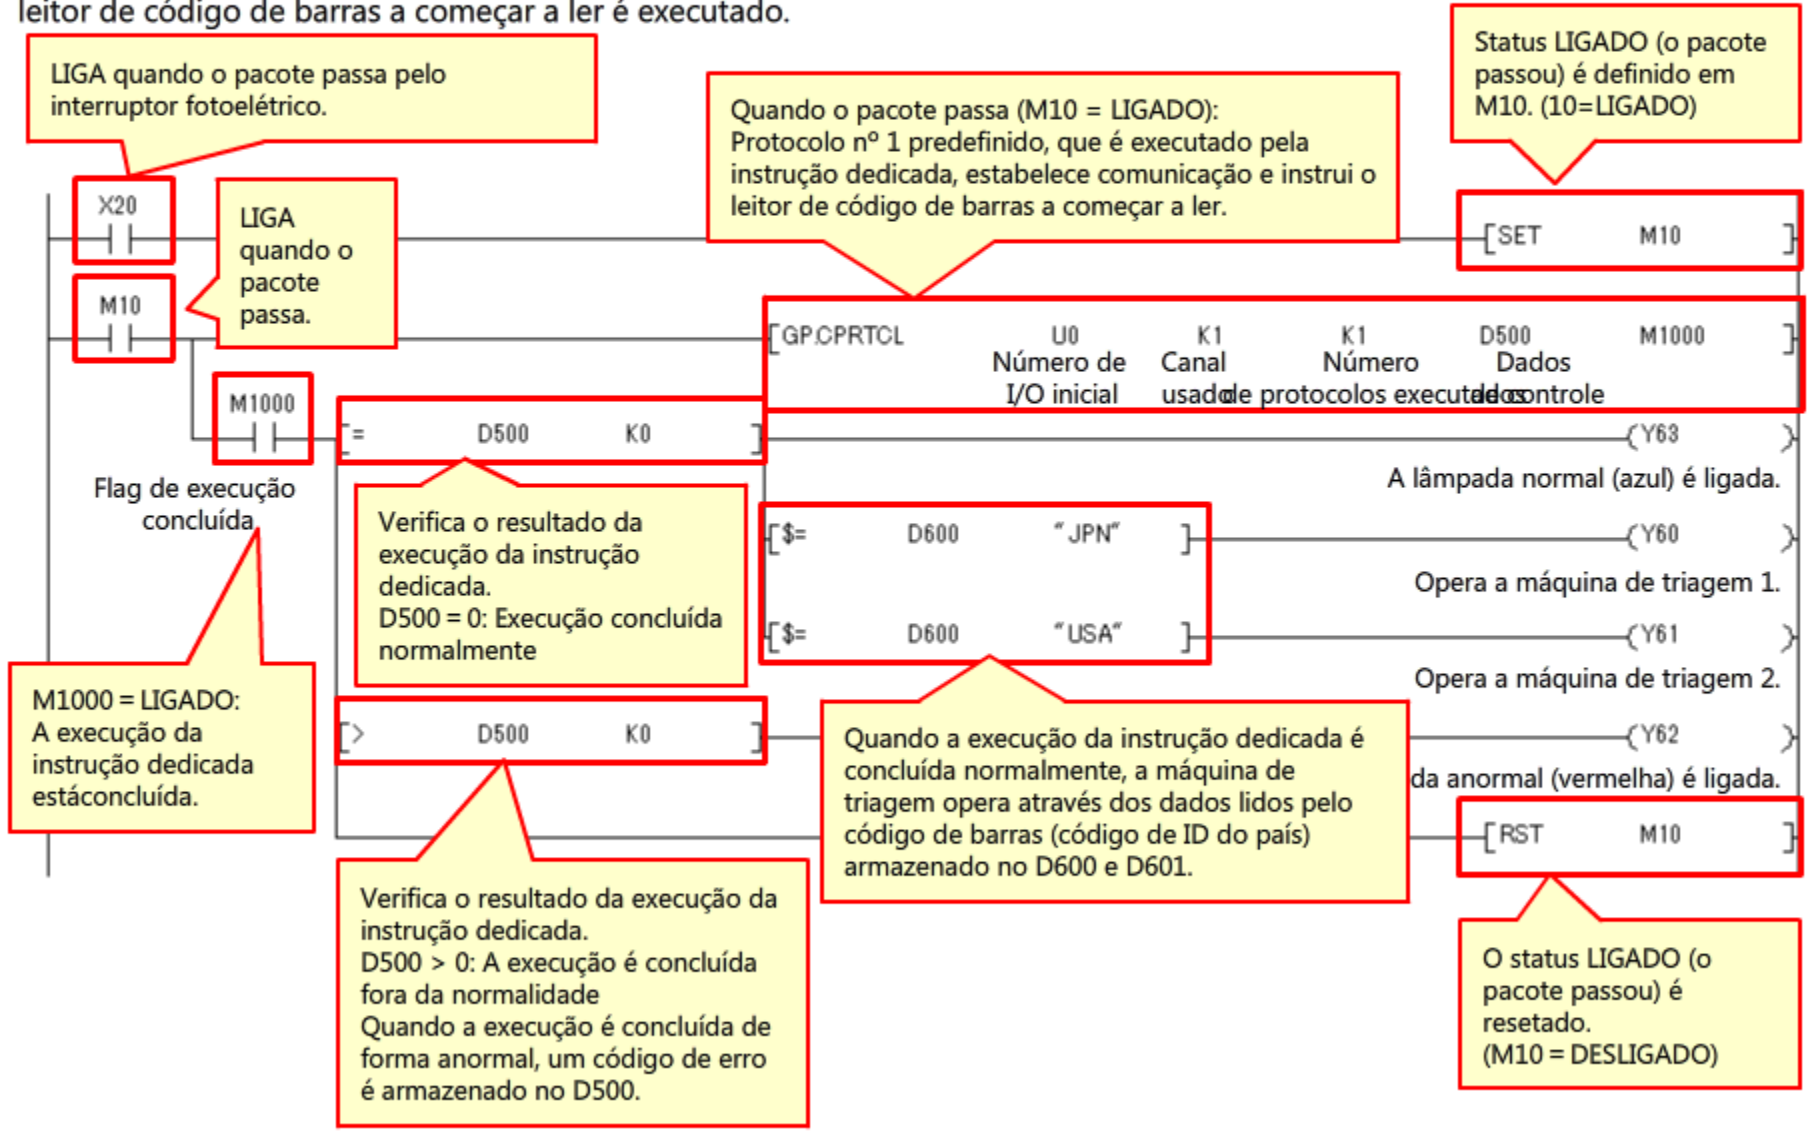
leitor de código de barras a começar a ler é executado.

LIGA quando o pacote passa pelo interruptor fotoelétrico.

Quando o pacote passa (M10 = LIGADO): Protocolo nº 1 predefinido, que é executado pela instrução dedicada, estabelece comunicação e instrui o leitor de código de barras a começar a ler.

Status LIGADO (o pacote passou) é definido em M10. (10=LIGADO)

X20

LIGA quando o pacote passa.

[SET M10 ]

M10

[GP.CPRTCL U0 K1 K1 D500 M1000 ]

Número de I/O inicial

Canal usado

Número de protocolos executados

Dados de controle

M1000

[= D500 K0 ]

(Y63 )

Flag de execução concluída

A lâmpada normal (azul) é ligada.

Verifica o resultado da execução da instrução dedicada. D500 = 0: Execução concluída normalmente

[$= D600 "JPN" ]

(Y60 )

Opera a máquina de triagem 1.

[$= D600 "USA" ]

(Y61 )

Opera a máquina de triagem 2.

M1000 = LIGADO: A execução da instrução dedicada estáconcluída.

[> D500 K0 ]

Quando a execução da instrução dedicada é concluída normalmente, a máquina de triagem opera através dos dados lidos pelo código de barras (código de ID do país) armazenado no D600 e D601.

(Y62 )

da anormal (vermelha) é ligada.

[RST M10 ]

Verifica o resultado da execução da instrução dedicada. D500 > 0: A execução é concluída fora da normalidade Quando a execução é concluída de forma anormal, um código de erro é armazenado no D500.

O status LIGADO (o pacote passou) é resetado. (M10 = DESLIGADO)